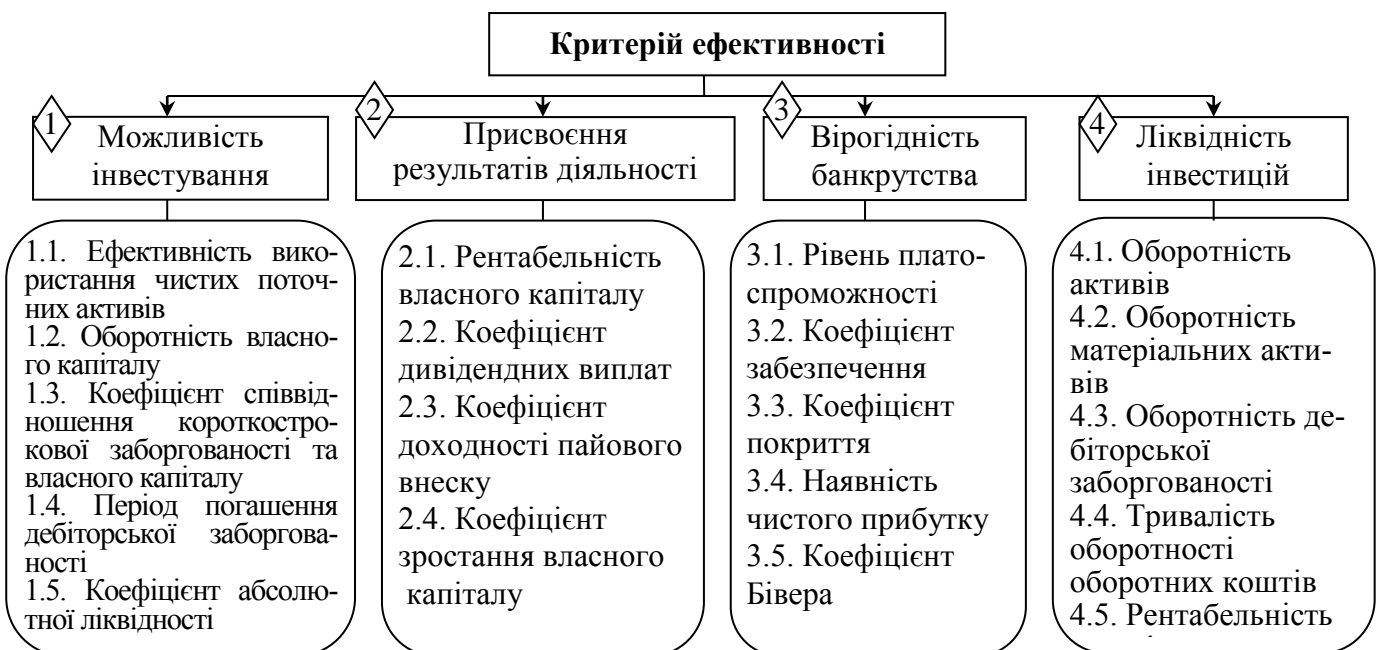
Критерій ефективності

1 Можливість інвестування

2 Присвоєння результатів діяльності

3 Вірогідність банкрутства

4 Ліквідність інвестицій

1.1. Ефективність використання чистих поточних активів
1.2. Оборотність власного капіталу
1.3. Коефіцієнт співвідношення короткострокової заборгованості та власного капіталу
1.4. Період погашення дебіторської заборгованості
1.5. Коефіцієнт абсолютної ліквідності

2.1. Рентабельність власного капіталу
2.2. Коефіцієнт дивідендних виплат
2.3. Коефіцієнт доходності пайового внеску
2.4. Коефіцієнт зростання власного капіталу

3.1. Рівень платоспроможності
3.2. Коефіцієнт забезпечення
3.3. Коефіцієнт покриття
3.4. Наявність чистого прибутку
3.5. Коефіцієнт Бівера

4.1. Оборотність активів
4.2. Оборотність матеріальних активів
4.3. Оборотність дебіторської заборгованості
4.4. Тривалість оборотності оборотних коштів
4.5. Рентабельність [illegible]